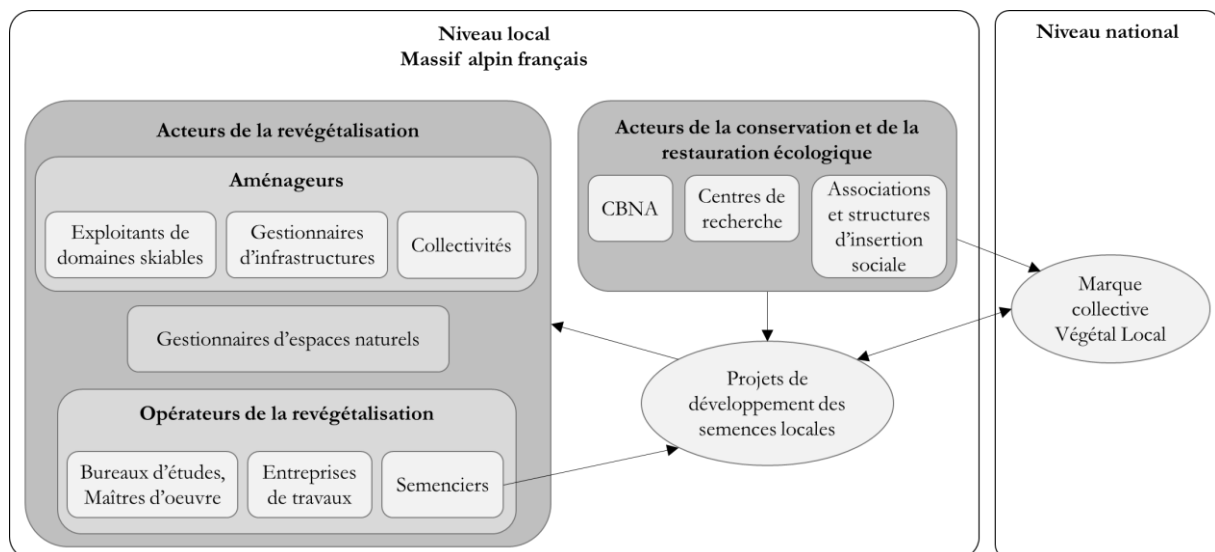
Niveau local
Massif alpin français

Niveau national

Acteurs de la revégétalisation

Aménageurs

Exploitants de domaines skiables

Gestionnaires d'infrastructures

Collectivités

Gestionnaires d'espaces naturels

Opérateurs de la revégétalisation

Bureaux d'études, Maîtres d'oeuvre

Entreprises de travaux

Semenciers

Acteurs de la conservation et de la restauration écologique

CBNA

Centres de recherche

Associations et structures d'insertion sociale

Projets de développement des semences locales

Marque collective Végétal Local